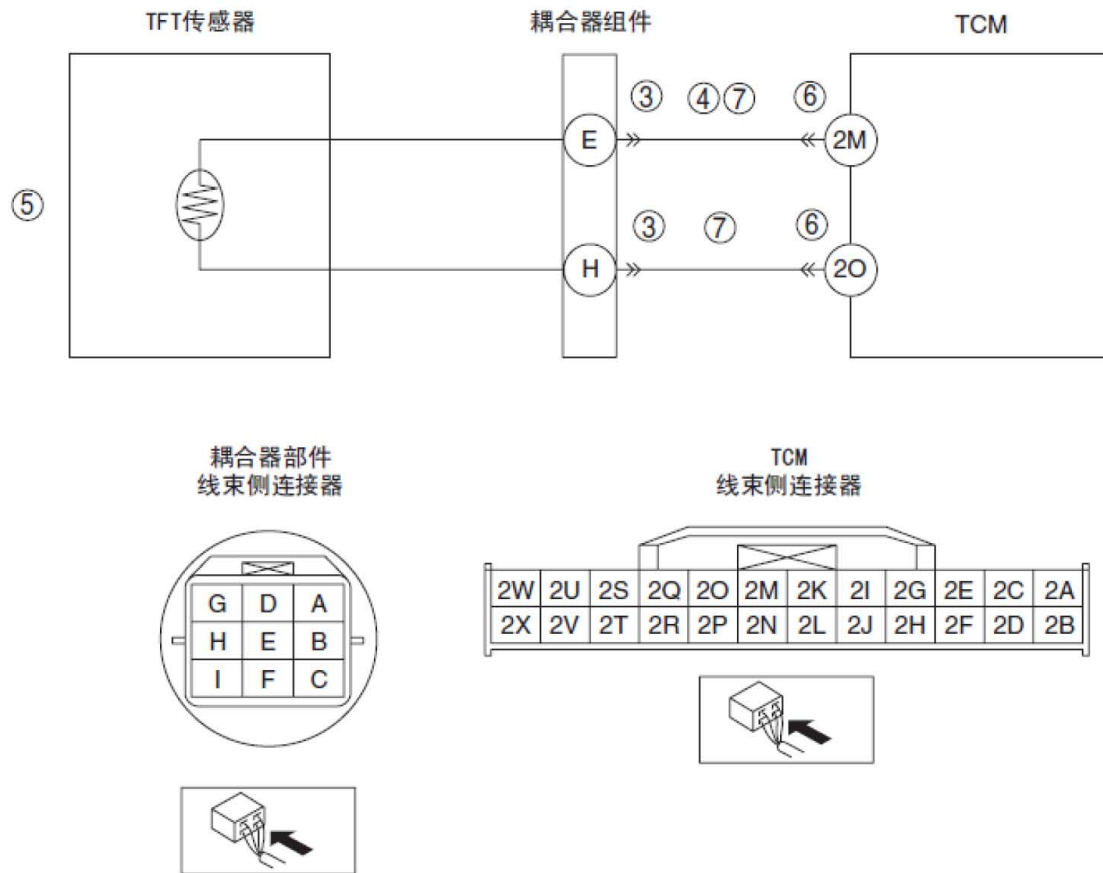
TFT传感器

耦合器组件

TCM

⑤

③ ④⑦ ⑥

E

2M

③ ⑦ ⑥

H

2O

耦合器部件
线束侧连接器

| G | D | A |
|---|---|---|
| H | E | B |
| I | F | C |

TCM
线束侧连接器

| 2W | 2U | 2S | 2Q | 2O | 2M | 2K | 2I | 2G | 2E | 2C | 2A |
|---|---|---|---|---|---|---|---|---|---|---|---|
| 2X | 2V | 2T | 2R | 2P | 2N | 2L | 2J | 2H | 2F | 2D | 2B |